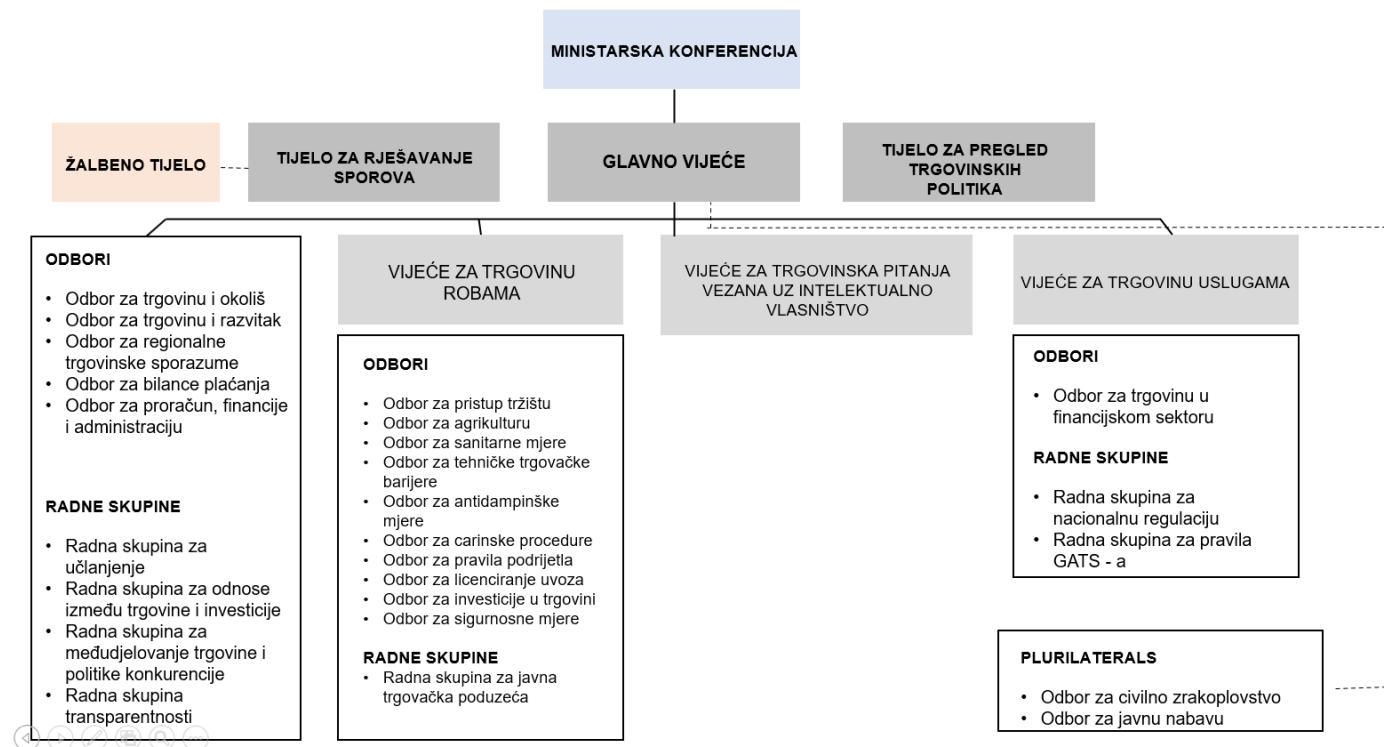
MINISTARSKA KONFERENCIJA

ŽALBENO TIJELO

TIJELO ZA RJEŠAVANJE SPOROVA

GLAVNO VIJEĆE

TIJELO ZA PREGLED TRGOVINSKIH POLITIKA

ODBORI

- Odbor za trgovinu i okoliš
- Odbor za trgovinu i razvitak
- Odbor za regionalne trgovinske sporazume
- Odbor za bilance plaćanja
- Odbor za proračun, financije i administraciju

RADNE SKUPINE

- Radna skupina za učlanjenje
- Radna skupina za odnose između trgovine i investicije
- Radna skupina za međudjelovanje trgovine i politike konkurencije
- Radna skupina transparentnosti

VIJEĆE ZA TRGOVINU ROBAMA

ODBORI

- Odbor za pristup tržištu
- Odbor za agrikulturu
- Odbor za sanitarne mjere
- Odbor za tehničke trgovačke barijere
- Odbor za antidampinške mjere
- Odbor za carinske procedure
- Odbor za pravila podrijetla
- Odbor za licenciranje uvoza
- Odbor za investicije u trgovini
- Odbor za sigurnosne mjere

RADNE SKUPINE
- Radna skupina za javna trgovačka poduzeća

VIJEĆE ZA TRGOVINSKA PITANJA VEZANA UZ INTELEKTUALNO VLASNIŠTVO

VIJEĆE ZA TRGOVINU USLUGAMA

ODBORI

- Odbor za trgovinu u financijskom sektoru

RADNE SKUPINE

- Radna skupina za nacionalnu regulaciju
- Radna skupina za pravila GATS - a

PLURILATERALS

- Odbor za civilno zrakoplovstvo
- Odbor za javnu nabavu